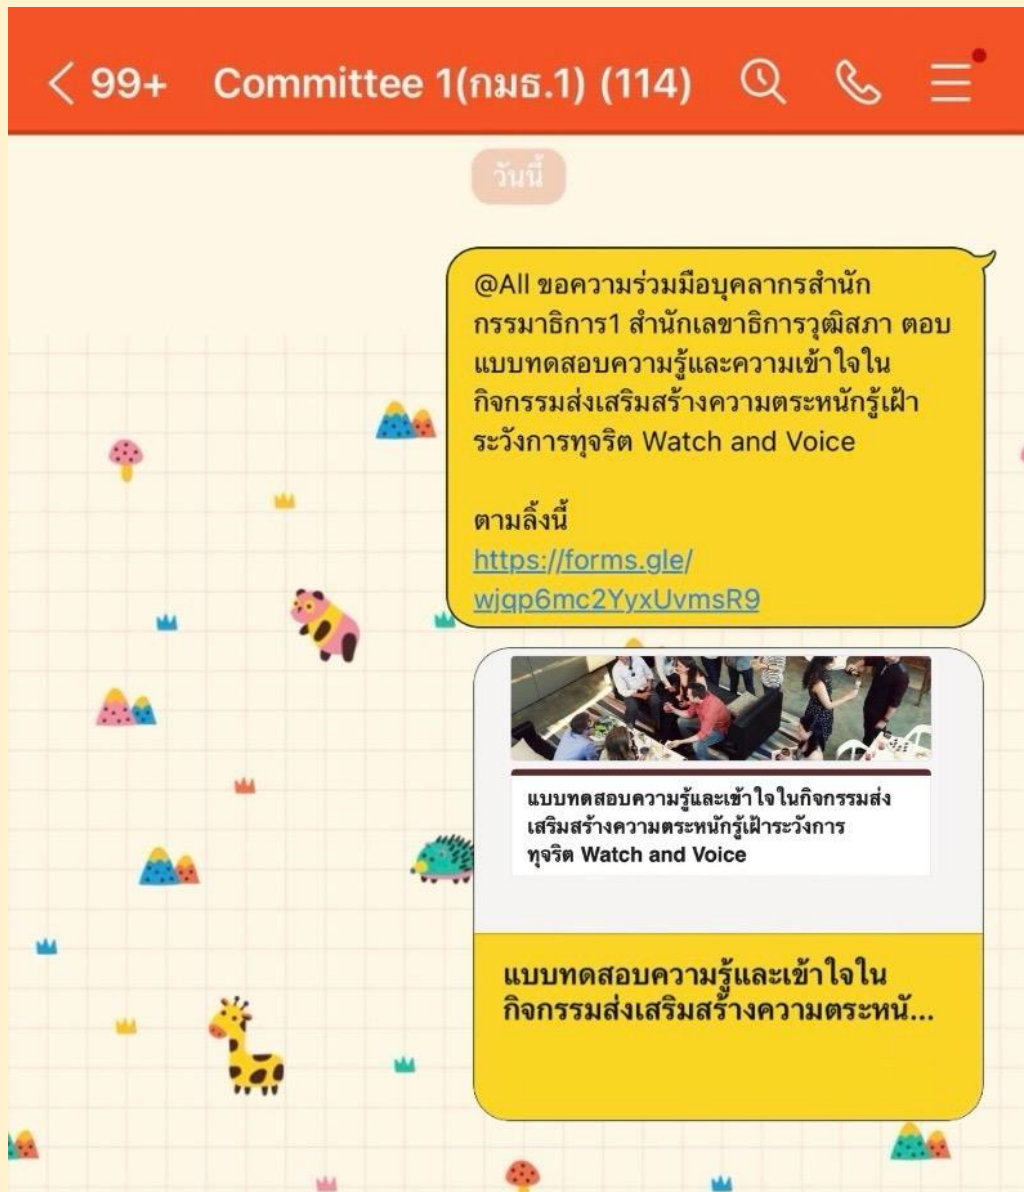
< 99+ Committee 1(กมธ.1) (114)

วันนี้

@All ขอความร่วมมือบุคลากรสำนักกรรมาธิการ1 สำนักเลขาธิการวุฒิสภา ตอบแบบทดสอบความรู้และความเข้าใจในกิจกรรมส่งเสริมสร้างความตระหนักรู้เฝ้าระวังการทุจริต Watch and Voice

ตามลิ้งนี้
https://forms.gle/wjqp6mc2YyxUvmsR9

แบบทดสอบความรู้และเข้าใจในกิจกรรมส่งเสริมสร้างความตระหนักรู้เฝ้าระวังการทุจริต Watch and Voice

แบบทดสอบความรู้และเข้าใจในกิจกรรมส่งเสริมสร้างความตระหนั...